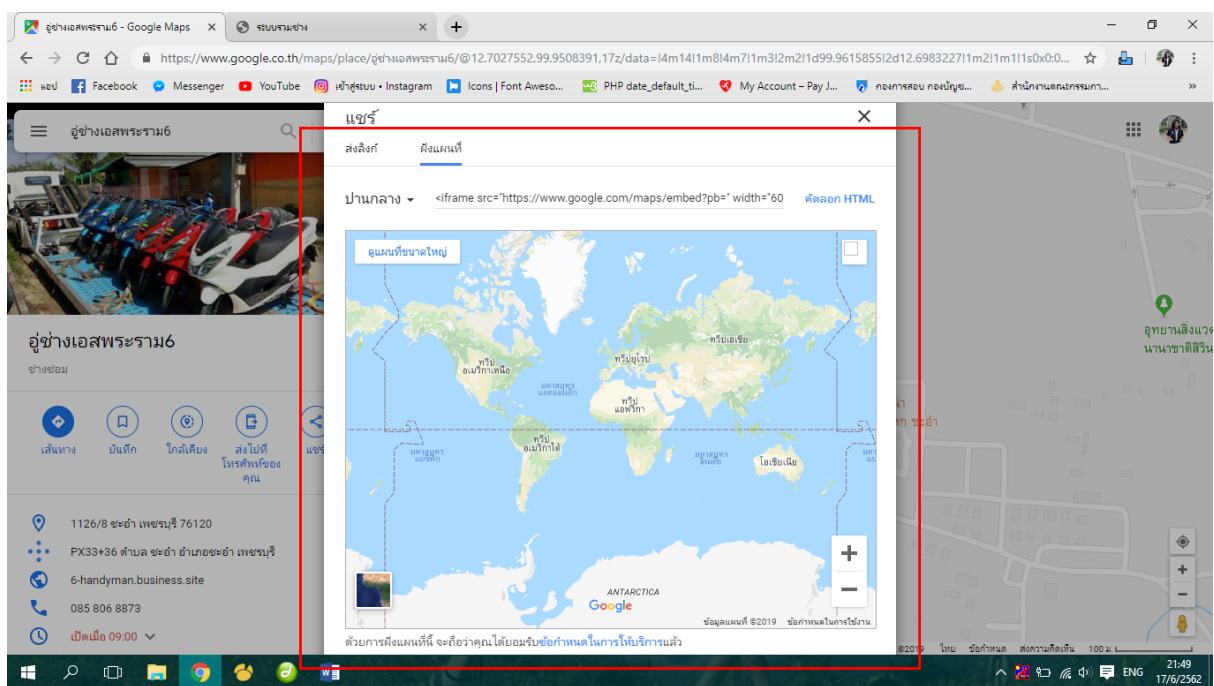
อู่ช่างเอสพระราม6 - Google Maps ×
ระบบรามช่าง ×
+

https://www.google.co.th/maps/place/อู่ช่างเอสพระราม6/@12.7027552,99.9508391,17z/data=!4m14!1m8!4m7!1m3!2m2!1d99.9615855!2d12.6983227!1m2!1m1!1s0x0:0...

แอป Facebook Messenger YouTube เข้าสู่ระบบ • Instagram Icons | Font Aweso... PHP date_default_ti... My Account – Pay J... กองการสอบ กองบัญชฯ... สำนักงานคณะกรรมกา... »

อู่ช่างเอสพระราม6

อู่ช่างเอสพระราม6
ช่างซ่อม

เส้นทาง บันทึก ใกล้เคียง ส่งไปที่โทรศัพท์ของคุณ แชร์

1126/8 ชะอำ เพชรบุรี 76120
PX33+36 ตำบล ชะอำ อำเภอชะอำ เพชรบุรี
6-handyman.business.site
085 806 8873
เปิดเมื่อ 09:00

แชร์ ×
ส่งลิงก์ ฝังแผนที่

ปานกลาง <iframe src="https://www.google.com/maps/embed?pb=" width="60 คัดลอก HTML

ดูแผนที่ขนาดใหญ่

ทวีปอเมริกาเหนือ
ทวีปยุโรป
ทวีปเอเชีย
มหาสมุทรแอตแลนติก
ทวีปแอฟริกา
ทวีปอเมริกาใต้
มหาสมุทรแปซิฟิก
มหาสมุทรอินเดีย
โอเชียเนีย
ANTARCTICA
Google
ข้อมูลแผนที่ ©2019 ข้อกำหนดในการใช้งาน

ด้วยการฝังแผนที่นี้ จะถือว่าคุณได้ยอมรับข้อกำหนดในการให้บริการแล้ว

อุทยานสิ่งแวดล้อมนานาชาติสิรินธร
ชะอำ
©2019 ไทย ข้อกำหนด ส่งความคิดเห็น 100 ม.

ENG 21:49 17/6/2562